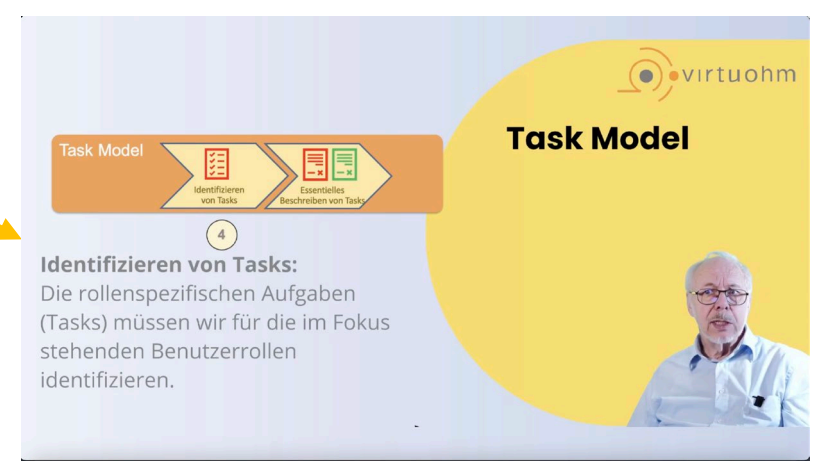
virtuohm

Task Model

Task Model

Identifizieren von Tasks

Essentielles Beschreiben von Tasks

4

Identifizieren von Tasks:
Die rollenspezifischen Aufgaben (Tasks) müssen wir für die im Fokus stehenden Benutzerrollen identifizieren.